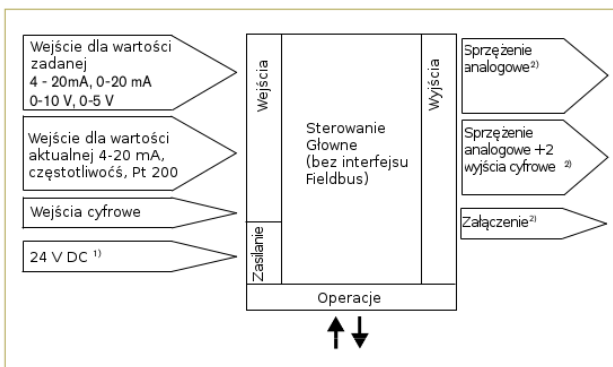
Wejście dla wartości zadanej 4 - 20mA, 0-20 mA 0-10 V, 0-5 V

Wejście dla wartości aktualnej 4-20 mA, częstotliwość, Pt 200

Wejścia cyfrowe

24 V DC $^{1)}$

Wejścia

Zasilanie

Sterowanie Głowne (bez interfejsu Fieldbus)

Wyjścia

Operacje

Sprzężenie analogowe$^{2)}$

Sprzężenie analogowe +2 wyjścia cyfrowe $^{2)}$

Załączenie$^{2)}$